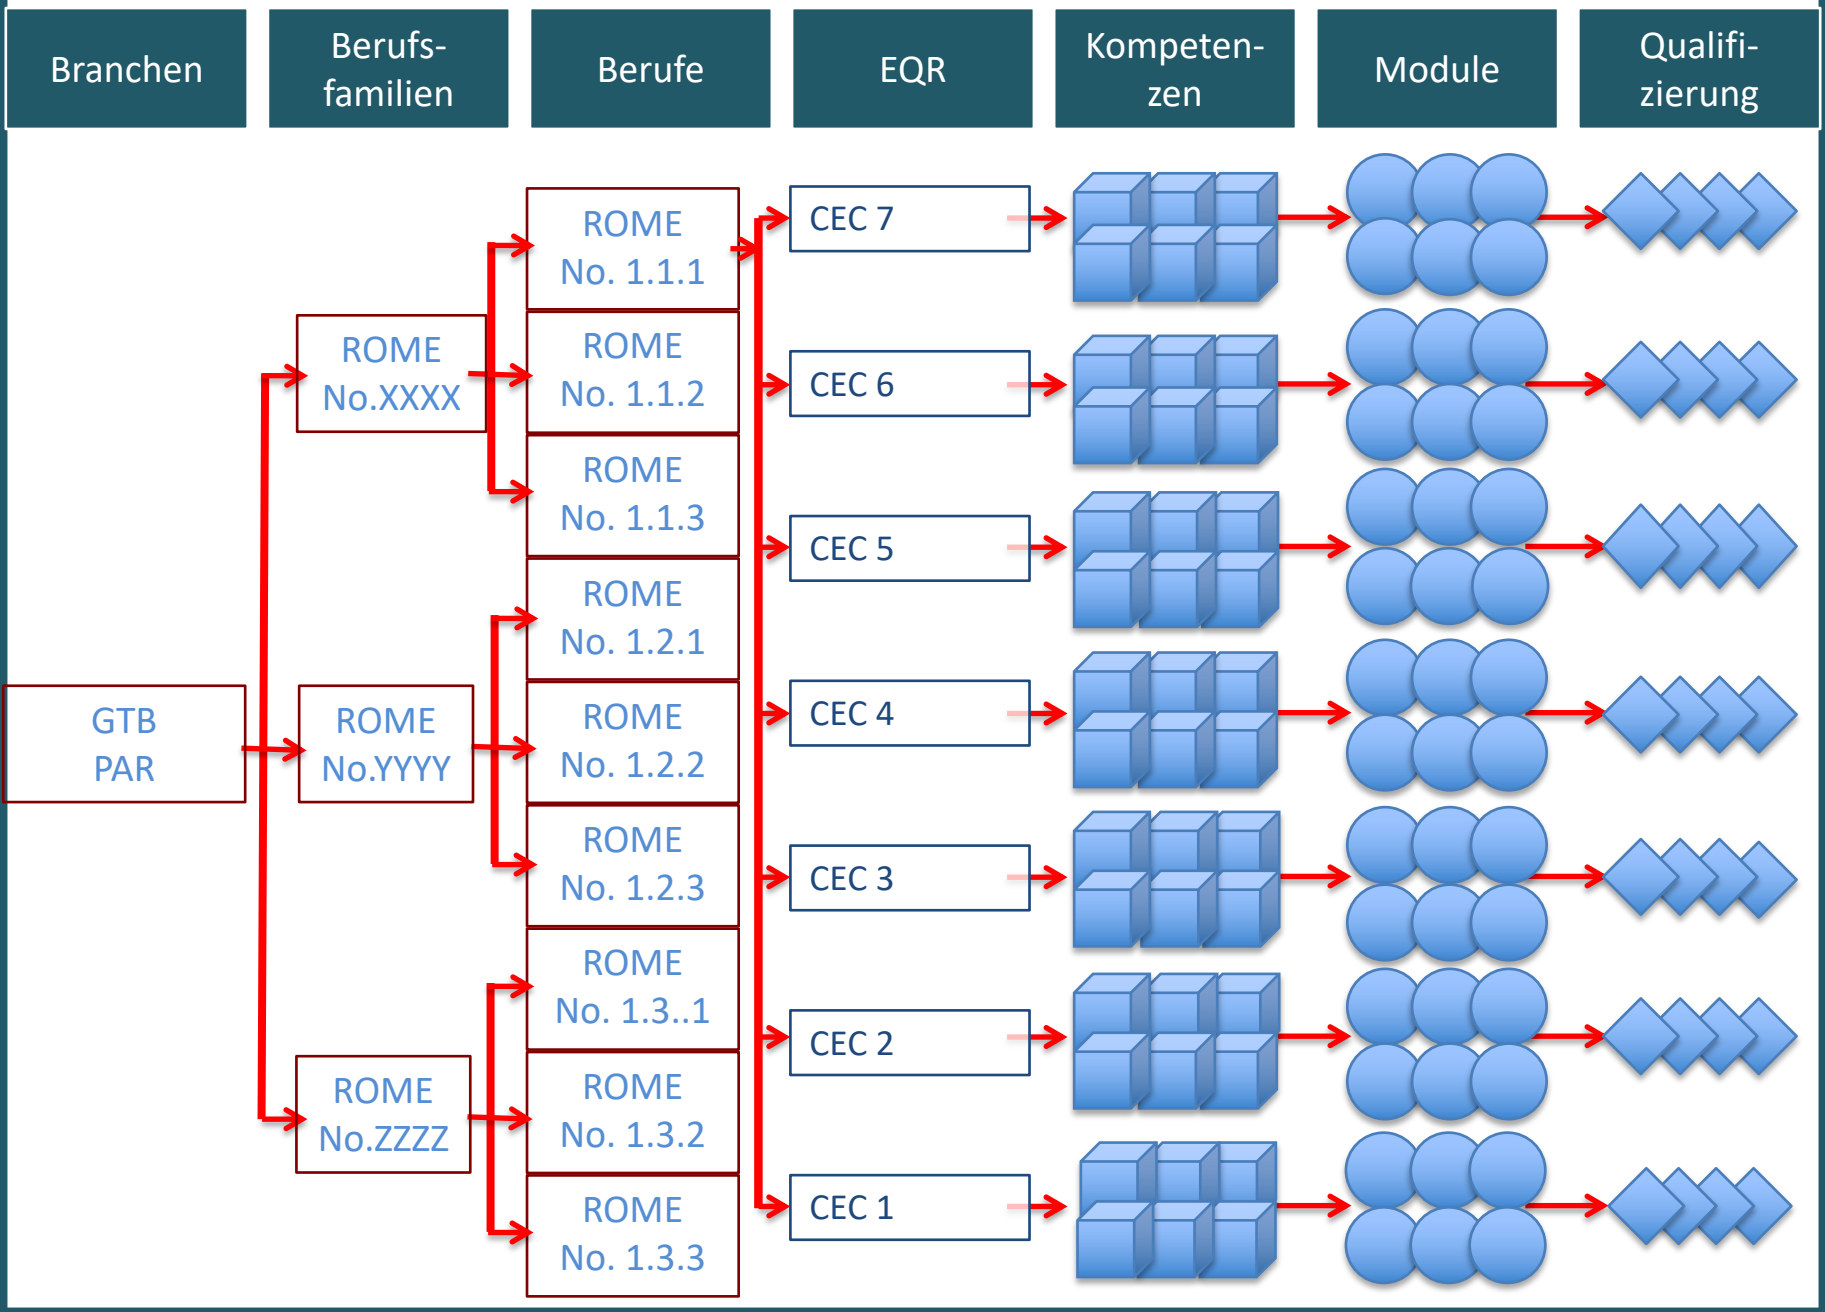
Branchen

Berufsfamilien

Berufe

EQR

Kompetenzen

Module

Qualifizierung

GTB PAR

ROME No.XXXX

ROME No.YYYY

ROME No.ZZZZ

ROME No. 1.1.1

ROME No. 1.1.2

ROME No. 1.1.3

ROME No. 1.2.1

ROME No. 1.2.2

ROME No. 1.2.3

ROME No. 1.3..1

ROME No. 1.3.2

ROME No. 1.3.3

CEC 7

CEC 6

CEC 5

CEC 4

CEC 3

CEC 2

CEC 1